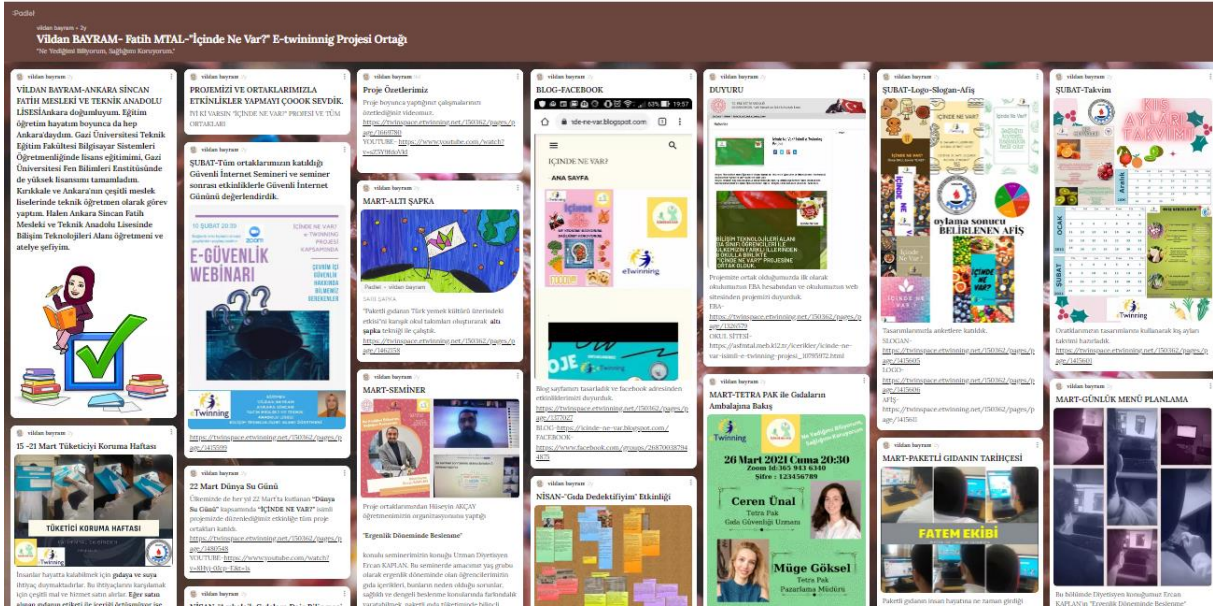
Padlet

vildan bayram • 2y

Vildan BAYRAM- Fatih MTAL-"İçinde Ne Var?" E-twininnig Projesi Ortağı

"Ne Yediğimi Biliyorum, Sağlığımı Koruyorum."

vildan bayram

VİLDAN BAYRAM-ANKARA SİNCAN FATİH MESLEKİ VE TEKNİK ANADOLU LİSESİAnkara doğumluyum. Eğitim öğretim hayatım boyunca da hep Ankara'daydım. Gazi Üniversitesi Teknik Eğitim Fakültesi Bilgisayar Sistemleri Öğretmenliğinde lisans eğitimimi, Gazi Üniversitesi Fen Bilimleri Enstitüsünde de yüksek lisansımı tamamladım. Kırıkkale ve Ankara'nın çeşitli meslek liselerinde teknik öğretmen olarak görev yaptım. Halen Ankara Sincan Fatih Mesleki ve Teknik Anadolu Lisesinde Bilişim Teknolojileri Alanı öğretmeni ve atelye şefiyim.

vildan bayram

15 -21 Mart Tüketiciyi Koruma Haftası

TÜKETİCİ KORUMA HAFTASI

İnsanlar hayatta kalabilmek için gıdaya ve suya ihtiyaç duymaktadırlar. Bu ihtiyaçlarını karşılamak için çeşitli mal ve hizmet satın alırlar. Eğer satın alınan ürünün etiketi ile içeriği örtüşmüyor ise

vildan bayram

PROJEMİZİ VE ORTAKLARIMIZLA ETKİNLİKLER YAPMAYI ÇOOOK SEVDİK.

İYİ Kİ VARSIN "İÇİNDE NE VAR?" PROJESİ VE TÜM ORTAKLARI

vildan bayram

ŞUBAT-Tüm ortaklarımızın katıldığı Güvenli İnternet Semineri ve seminer sonrası etkinliklerle Güvenli İnternet Gününü değerlendirdik.

E-GÜVENLİK WEBİNARI

eTwinning

https://twinspace.etwinning.net/150362/pages/page/1415399

vildan bayram

22 Mart Dünya Su Günü

Ülkemizde de her yıl 22 Mart'ta kutlanan "Dünya Su Günü" kapsamında "İÇİNDE NE VAR?" isimli projemizde düzenlediğimiz etkinliğe tüm proje ortakları katıldı.

https://twinspace.etwinning.net/150362/pages/page/1480548

YOUTUBE- https://www.youtube.com/watch?v=BHy-0Dp-Ekt=ls

vildan bayram

Proje Özetlerimiz

Proje boyunca yaptığımız çalışmalarımızı özetlediğimiz videomuz.

https://twinspace.etwinning.net/150362/pages/page/1668780

YOUTUBE- https://www.youtube.com/watch?v=ai7ZY9bkA98

vildan bayram

MART-ALTI ŞAPKA

Padlet – vildan bayram

SAMİ ŞAPKA

"Paketli gıdaların Türk yemek kültürü üzerindeki etkisi"ni karşılıklı okul takımları oluşturarak altı şapka tekniği ile çalıştık.

https://twinspace.etwinning.net/150362/pages/page/1462558

vildan bayram

MART-SEMİNER

Proje ortaklarımızdan Hüseyin AKÇAY öğretmenimizin organizasyonunu yaptığı

"Ergenlik Döneminde Beslenme"

konulu seminerimizin konuğu Uzman Diyetisyen Ercan KAPLAN. Bu seminerde amacımız yaş grubu olarak ergenlik döneminde olan öğrencilerimizin gıda içerikleri, bunların neden olduğu sorunlar, sağlıklı ve dengeli beslenme konularında farkındalık yaratabilmek, paketli gıda tüketiminde bilinçli

vildan bayram

BLOG-FACEBOOK

inde-ne-var.blogspot.com

İÇİNDE NE VAR?

ANA SAYFA

eTwinning

Blog sayfamızı tasarladık ve facebook adresinden etkinliklerimizi duyurduk.

https://twinspace.etwinning.net/150362/pages/page/1377027

BLOG- https://icinde-ne-var.blogspot.com/

FACEBOOK-

https://www.facebook.com/groups/268700838794487/

vildan bayram

NİSAN-"Gıda Dedektifiyim" Etkinliği

vildan bayram

DUYURU

Projemize ortak olduğumuzda ilk olarak okulumuzun EBA hesabından ve okulumuzun web sitesinden projemizi duyurduk.

EBA-

https://twinspace.etwinning.net/150362/pages/page/1326179

OKUL SİTESİ-

https://asfmtal.meb.k12.tr/icerikler/icinde-ne-var-isimli-e-twinning-projesi_10795972.html

vildan bayram

MART-TETRA PAK ile Gıdaların Ambalajına Bakış

eTwinning

26 Mart 2021 Cuma 20:30

Zoom Id:365 913 6340

Şifre : 123456789

Ceren Ünal

Tetra Pak

Gıda Güvenliği Uzmanı

Müge Göksel

Tetra Pak

Pazarlama Müdürü

vildan bayram

ŞUBAT-Logo-Slogan-Afiş

İÇİNDE NE VAR?

oylama sonucu BELİRLENEN AFİŞ

Tasarımlarımızla anketlere katıldık.

SLOGAN-

https://twinspace.etwinning.net/150362/pages/page/1415605

LOGO-

https://twinspace.etwinning.net/150362/pages/page/1415606

AFİŞ

https://twinspace.etwinning.net/150362/pages/page/141560

vildan bayram

MART-PAKETLİ GIDANIN TARİHÇESİ

FATEM EKİBİ

Paketli gıdaların insan hayatına ne zaman girdiği

vildan bayram

ŞUBAT-Takvim

KIŞ AYLARI TAKVİMİ

OCAK

ŞUBAT

Aralık

eTwinning

Oratlıklarımız tasarımlarını kullanarak kış ayları takvimi hazırladık.

https://twinspace.etwinning.net/150362/pages/page/1415601

vildan bayram

MART-GÜNLÜK MENÜ PLANLAMA

Bu bölümde Diyetisyen konuğumuz Ercan KAPLAN'ın "Ergenlik Döneminde Beslenme"